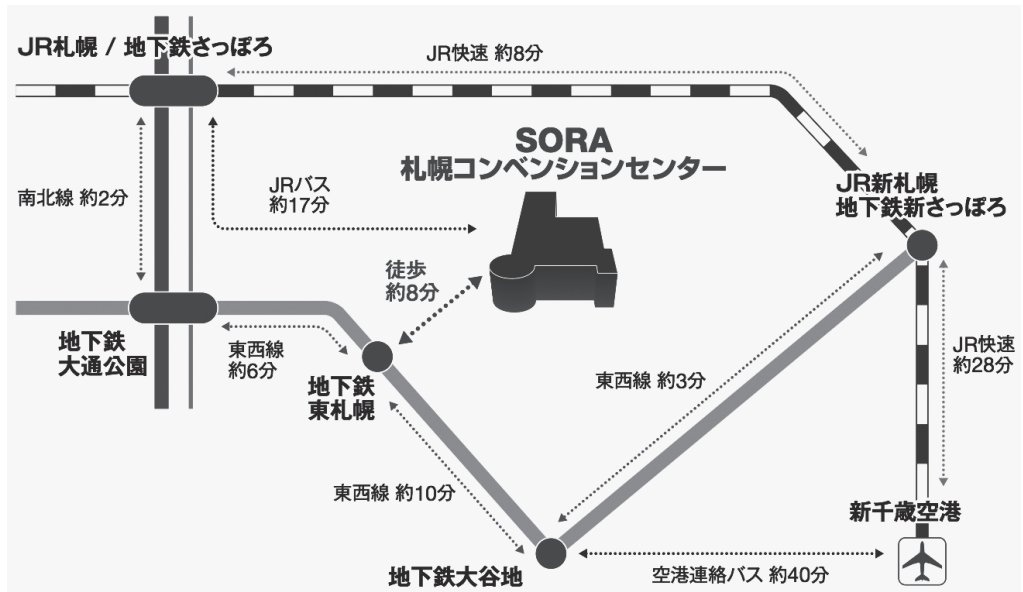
JR札幌 / 地下鉄さっぽろ

JR快速 約8分

SORA
札幌コンベンションセンター

南北線 約2分

JRバス
約17分

JR新札幌
地下鉄新さっぽろ

徒歩
約8分

地下鉄
大通公園

東西線
約6分

地下鉄
東札幌

東西線 約3分

JR快速
約28分

東西線 約10分

新千歳空港

地下鉄大谷地

空港連絡バス 約40分